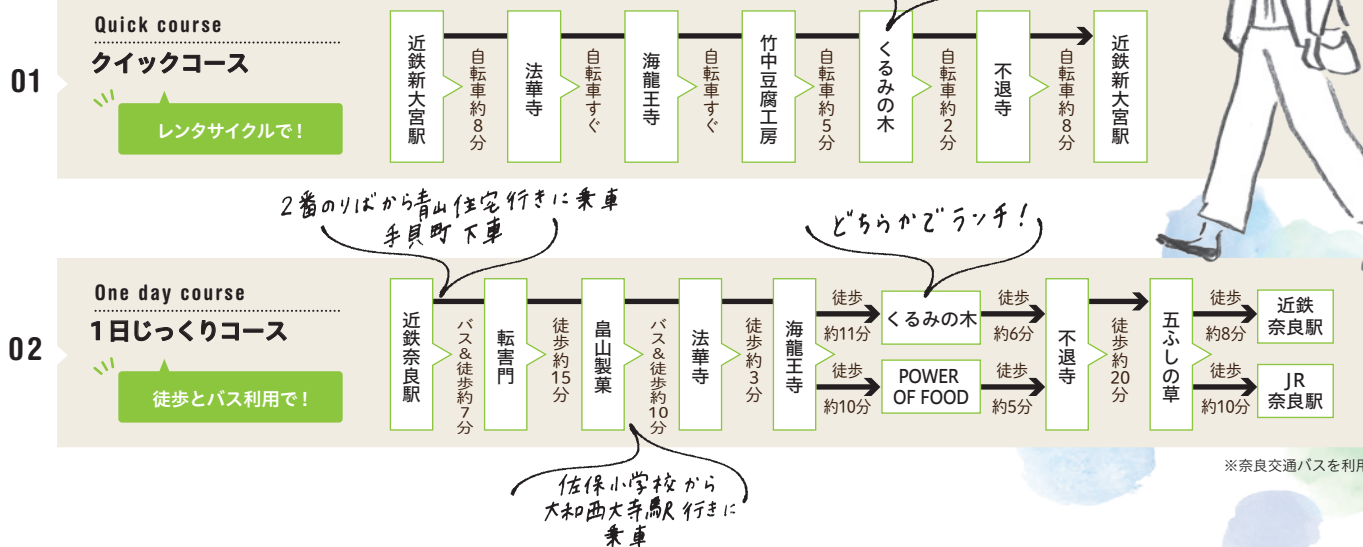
01

Quick course
クイックコース
レンタサイクルで！

近鉄新大宮駅
自転車約8分
法華寺
自転車すぐ
海龍王寺
自転車すぐ
竹中豆腐工房
自転車約5分
くるみの木
自転車約2分
不退寺
自転車約8分
近鉄新大宮駅

2番のりばから青山住宅行きに乗車
手貝町下車

どちらかでランチ！

02

One day course
1日じっくりコース
徒歩とバス利用で！

近鉄奈良駅
バス＆徒歩約7分
転害門
徒歩約15分
畠山製菓
バス＆徒歩約10分
法華寺
徒歩約3分
海龍王寺
徒歩約11分
くるみの木
徒歩約6分
徒歩約10分
POWER OF FOOD
徒歩約5分
不退寺
徒歩約20分
五ふしの草
徒歩約8分
近鉄奈良駅
徒歩約10分
JR奈良駅

※奈良交通バスを利用

佐保小学校から
大和西大寺駅行きに
乗車